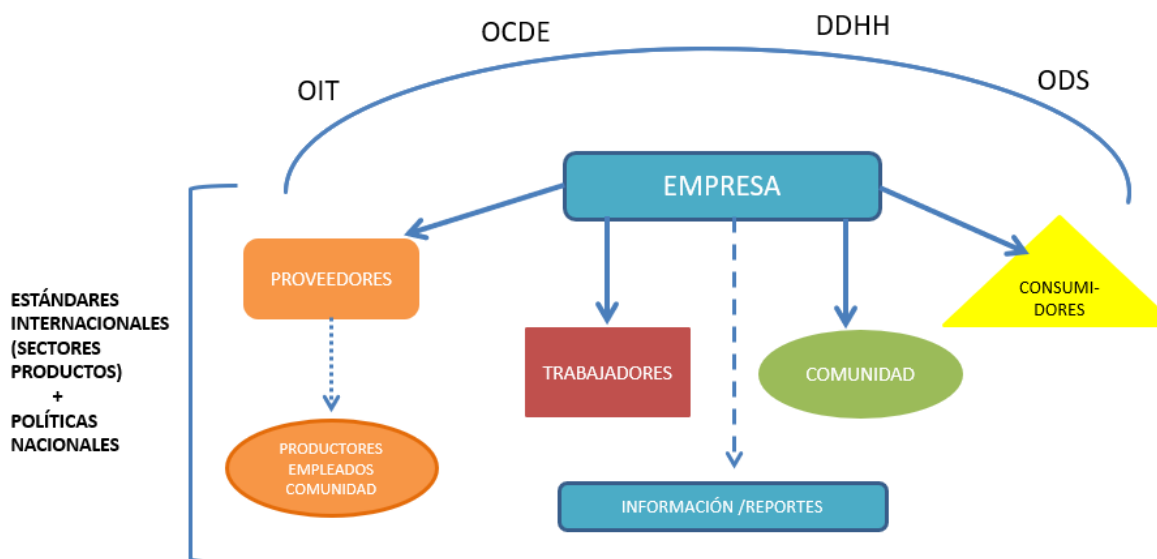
OCDE

DDHH

OIT

ODS

EMPRESA

PROVEEDORES

CONSUMIDORES

TRABAJADORES

COMUNIDAD

PRODUCTORES
EMPLEADOS
COMUNIDAD

INFORMACIÓN /REPORTES

ESTÁNDARES INTERNACIONALES (SECTORES PRODUCTOS)
+
POLÍTICAS NACIONALES